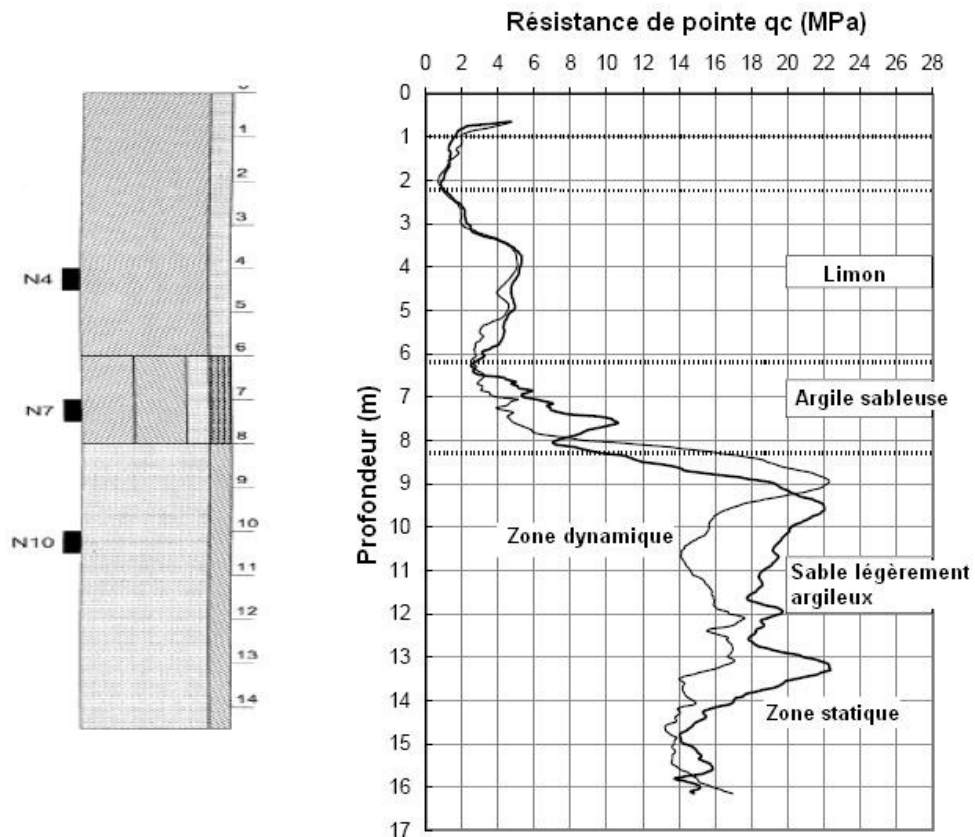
N4
N7
N10

0
1
2
3
4
5
6
7
8
9
10
11
12
13
14

Résistance de pointe qc (MPa)

0 2 4 6 8 10 12 14 16 18 20 22 24 26 28

Profondeur (m)

0
1
2
3
4
5
6
7
8
9
10
11
12
13
14
15
16
17

Limon

Argile sableuse

Zone dynamique

Sable légèrement argileux

Zone statique